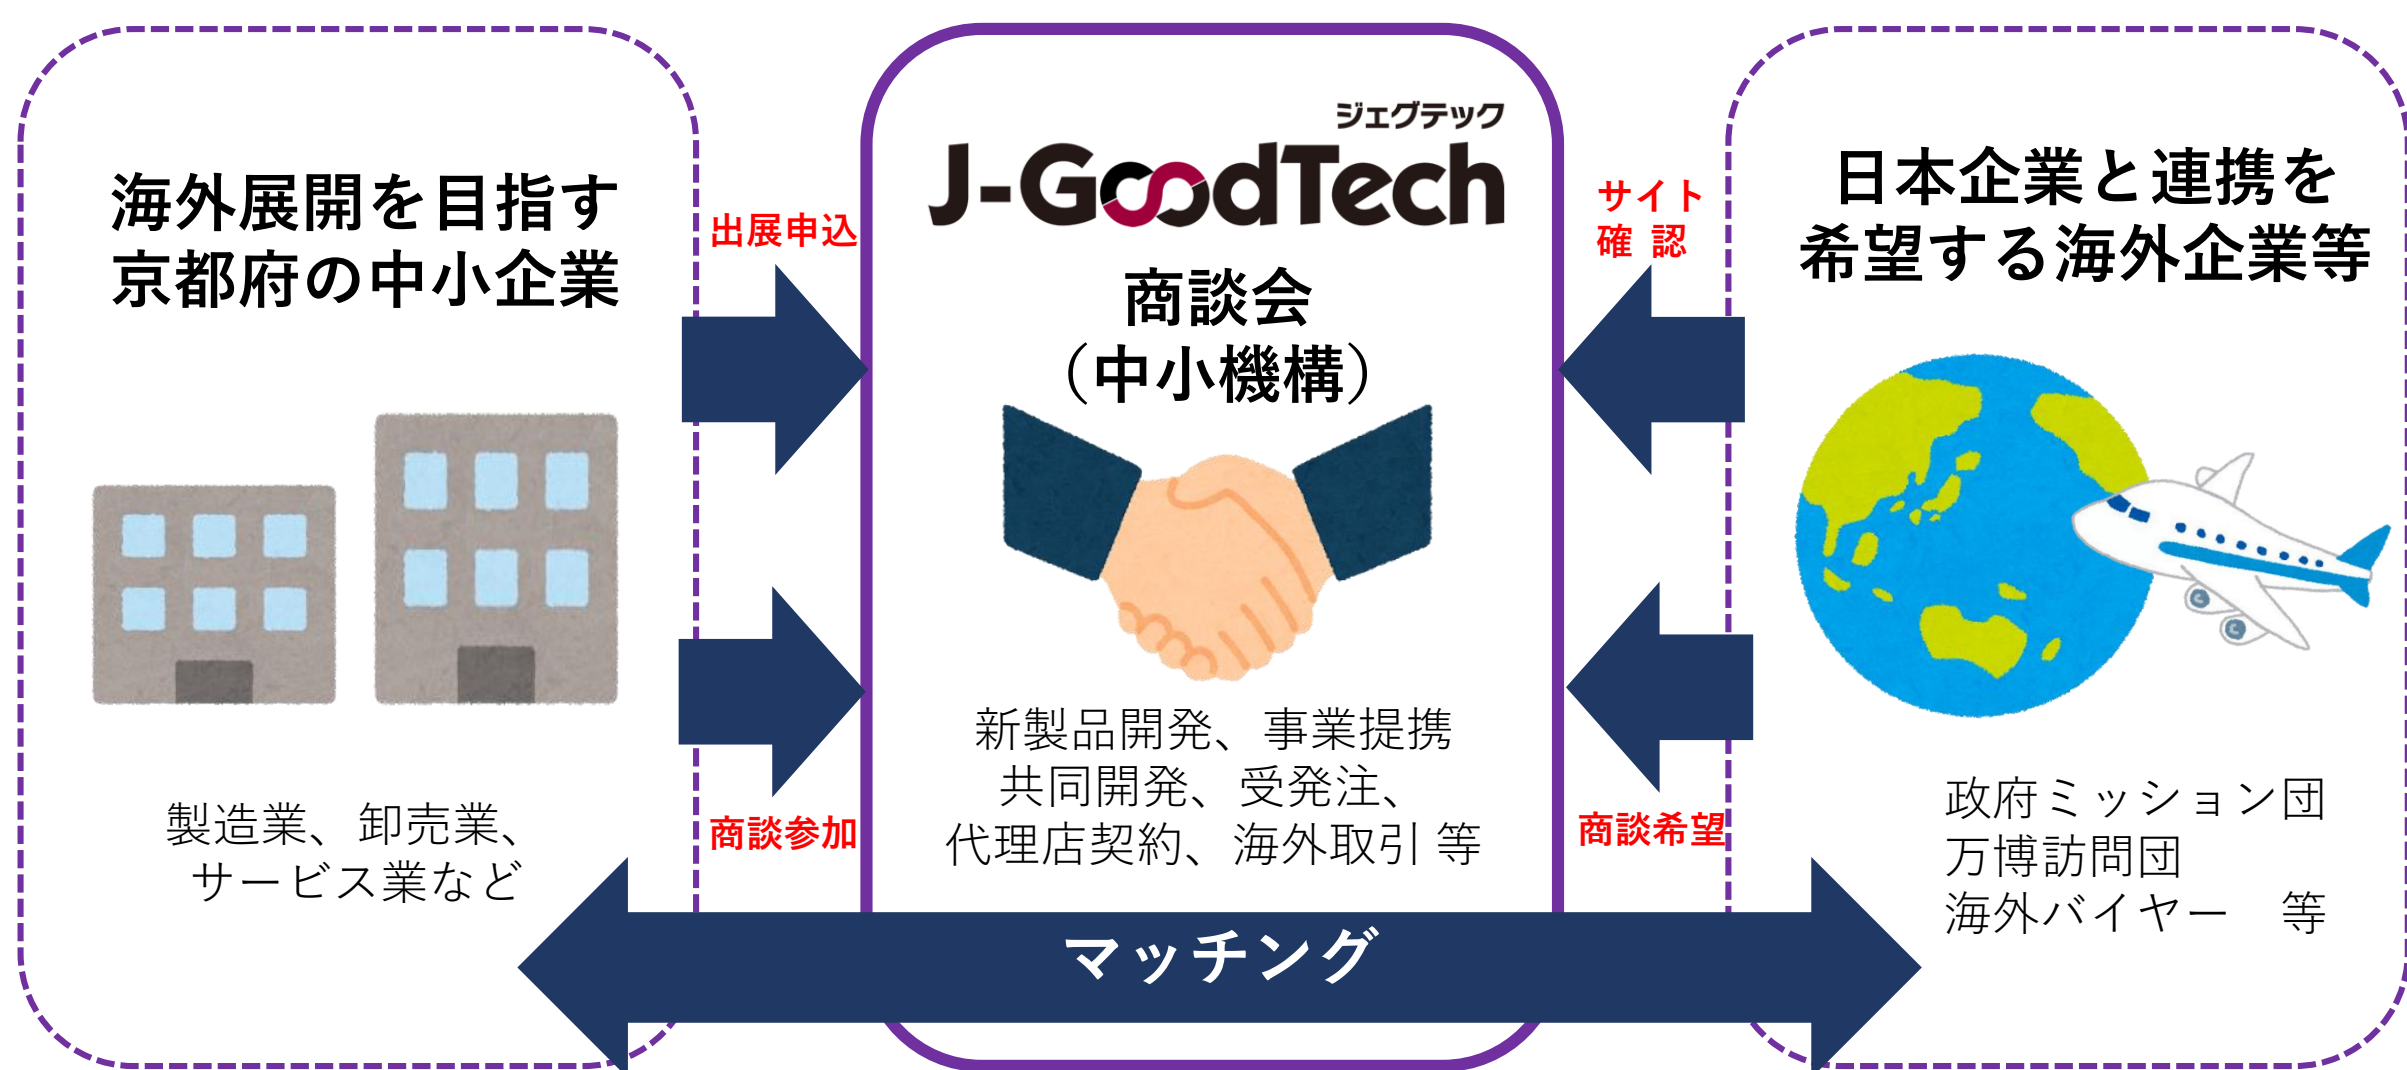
海外展開を目指す
京都府の中小企業

製造業、卸売業、
サービス業など

出展申込

商談参加

ジェグテック
J-GoodTech
商談会
（中小機構）

新製品開発、事業提携
共同開発、受発注、
代理店契約、海外取引 等

サイト
確 認

商談希望

日本企業と連携を
希望する海外企業等

政府ミッション団
万博訪問団
海外バイヤー　等

マッチング